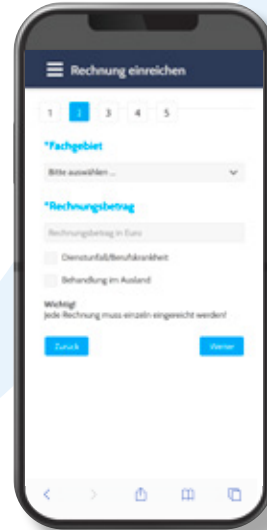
Rechnung einreichen

1 2 3 4 5

*Fachgebiet

Bitte auswählen ...

*Rechnungsbetrag

Rechnungsbetrag in Euro

Dienstunfall/Berufskrankheit

Behandlung im Ausland

Wichtig!
Jede Rechnung muss einzeln eingereicht werden!

Zurück

Weiter